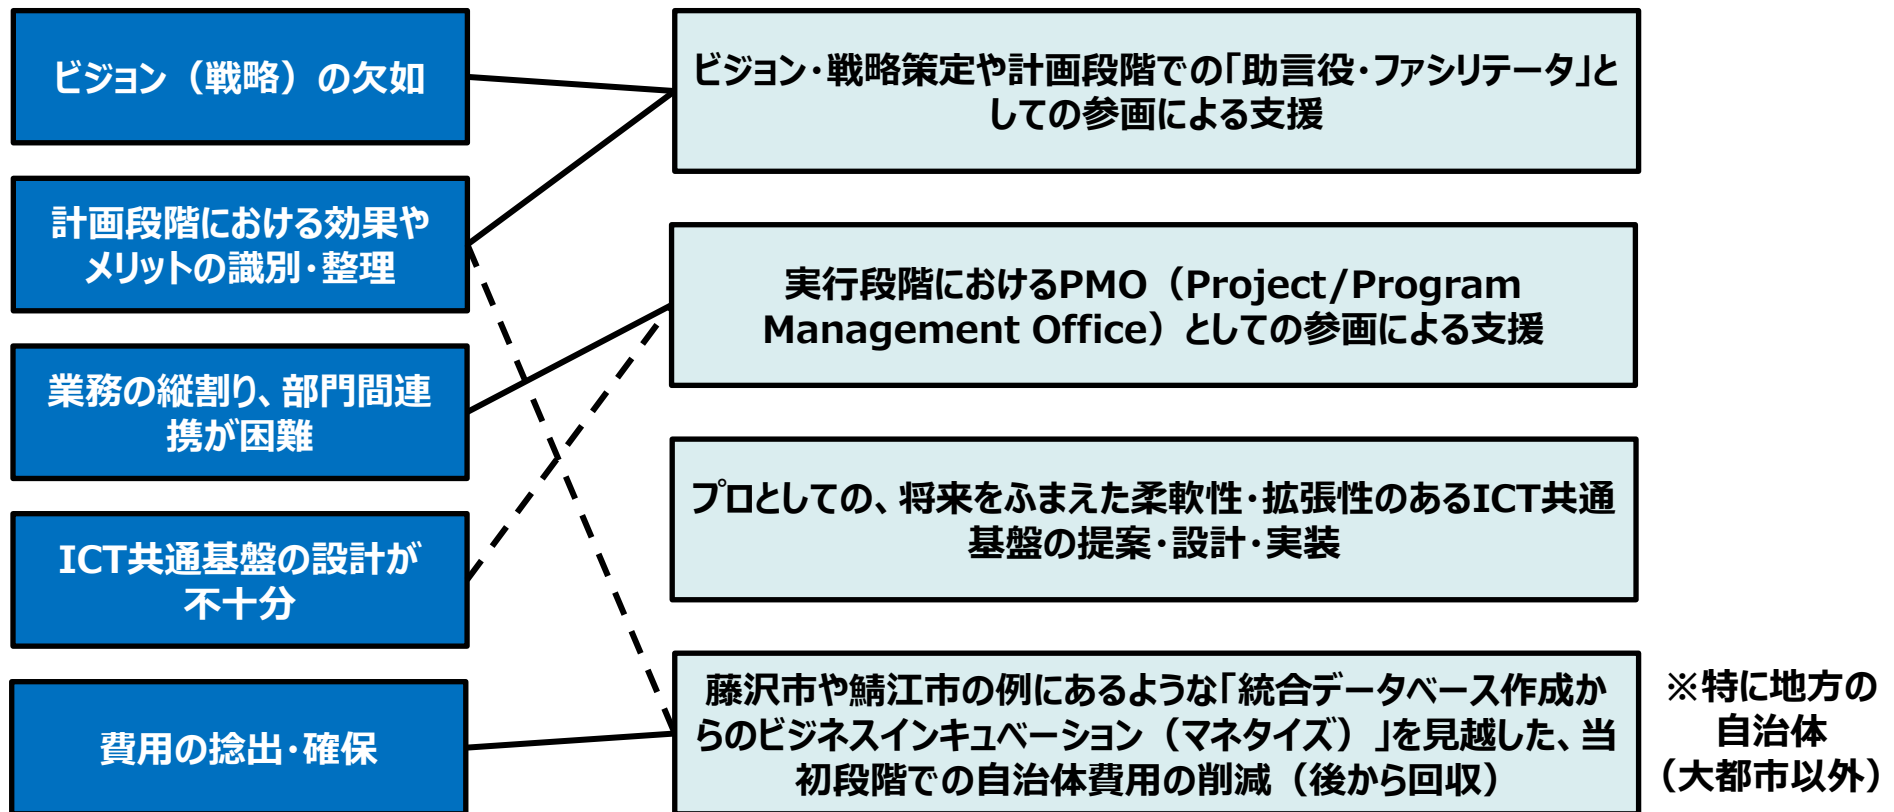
ビジョン（戦略）の欠如

計画段階における効果やメリットの識別・整理

業務の縦割り、部門間連携が困難

ICT共通基盤の設計が不十分

費用の捻出・確保

ビジョン・戦略策定や計画段階での「助言役・ファシリテータ」としての参画による支援

実行段階におけるPMO（Project/Program Management Office）としての参画による支援

プロとしての、将来をふまえた柔軟性・拡張性のあるICT共通基盤の提案・設計・実装

藤沢市や鯖江市の例にあるような「統合データベース作成からのビジネスインキュベーション（マネタイズ）」を見越した、当初段階での自治体費用の削減（後から回収）

※特に地方の自治体（大都市以外）